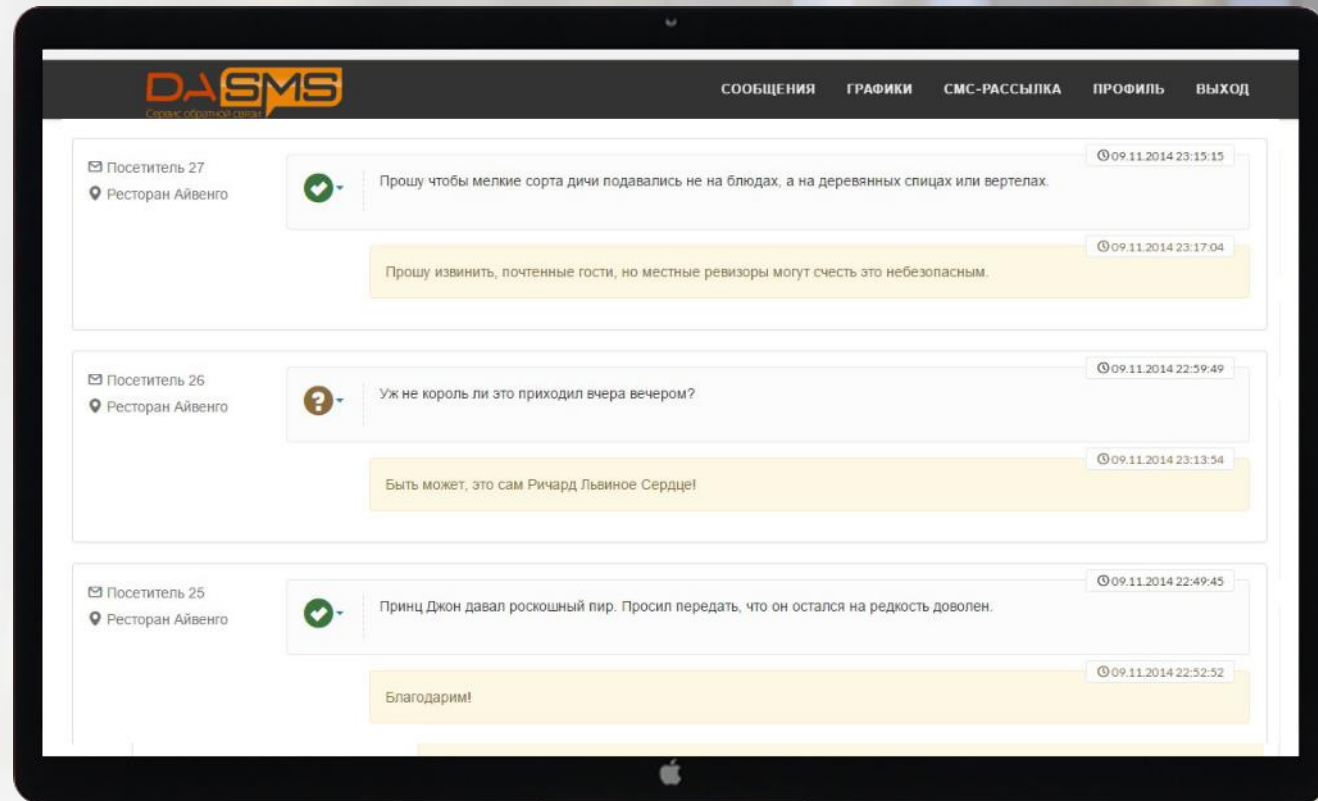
DASMS
Сервис обратной связи

СООБЩЕНИЯ ГРАФИКИ СМС-РАССЫЛКА ПРОФИЛЬ ВЫХОД

Посетитель 27
Ресторан Айвенго

09.11.2014 23:15:15
Прошу чтобы мелкие сорта дичи подавались не на блюдах, а на деревянных спицах или вертелах.

09.11.2014 23:17:04
Прошу извинить, почтенные гости, но местные ревизоры могут счесть это небезопасным.

Посетитель 26
Ресторан Айвенго

09.11.2014 22:59:49
Уж не король ли это приходил вчера вечером?

09.11.2014 23:13:54
Быть может, это сам Ричард Львиное Сердце!

Посетитель 25
Ресторан Айвенго

09.11.2014 22:49:45
Принц Джон давал роскошный пир. Просил передать, что он остался на редкость доволен.

09.11.2014 22:52:52
Благодарим!